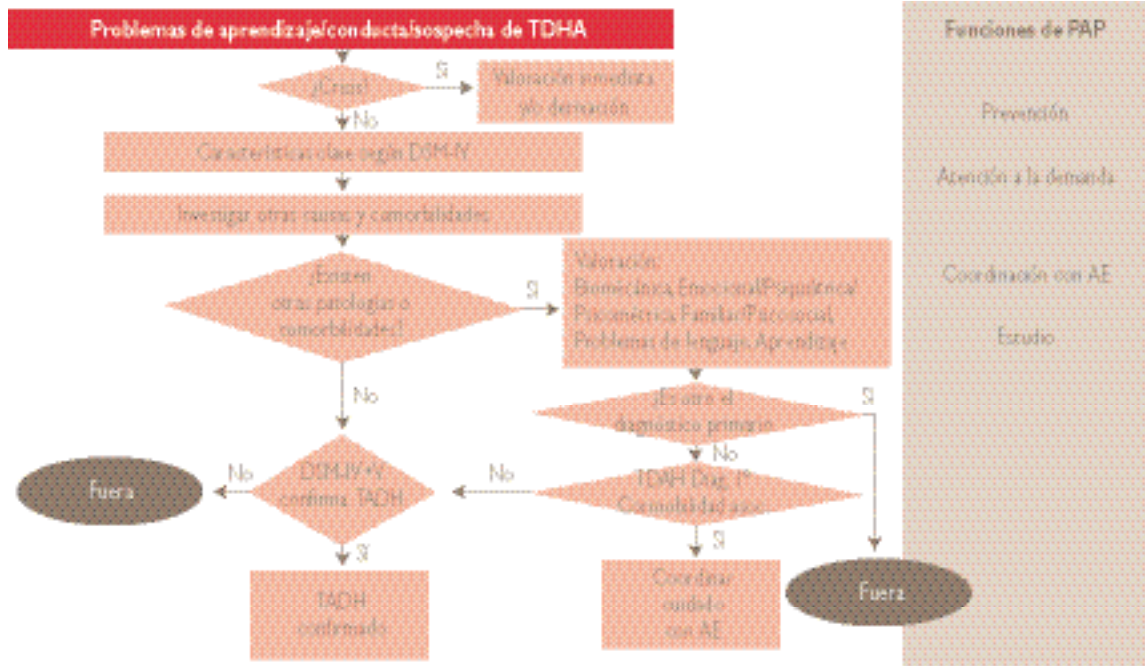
Problemas de aprendizaje/conducta/sospecha de TDHA

¿Crisis?

Sí

Valoración inmediata y/o derivación

No

Características clave según DSM-IV

Investigar otras causas y comorbilidades

¿Existen otras patologías o comorbilidades?

Sí

Valoración: Biomédica, Emocional/Psiquiátrica/ Psicométrica, Familiar/Psicosocial, Problemas de lenguaje, Aprendizaje

¿Es otro el diagnóstico primario?

Sí

No

No

DSM-IV+V confirma TADH

No

Fuera

No

TDAH Diag. 1° Comorbilidad a/no

Sí

Sí

TADH confirmado

Coordinar cuidado con AE

Fuera

Funciones de PAP

Prevención

Atención a la demanda

Coordinación con AE

Estudio